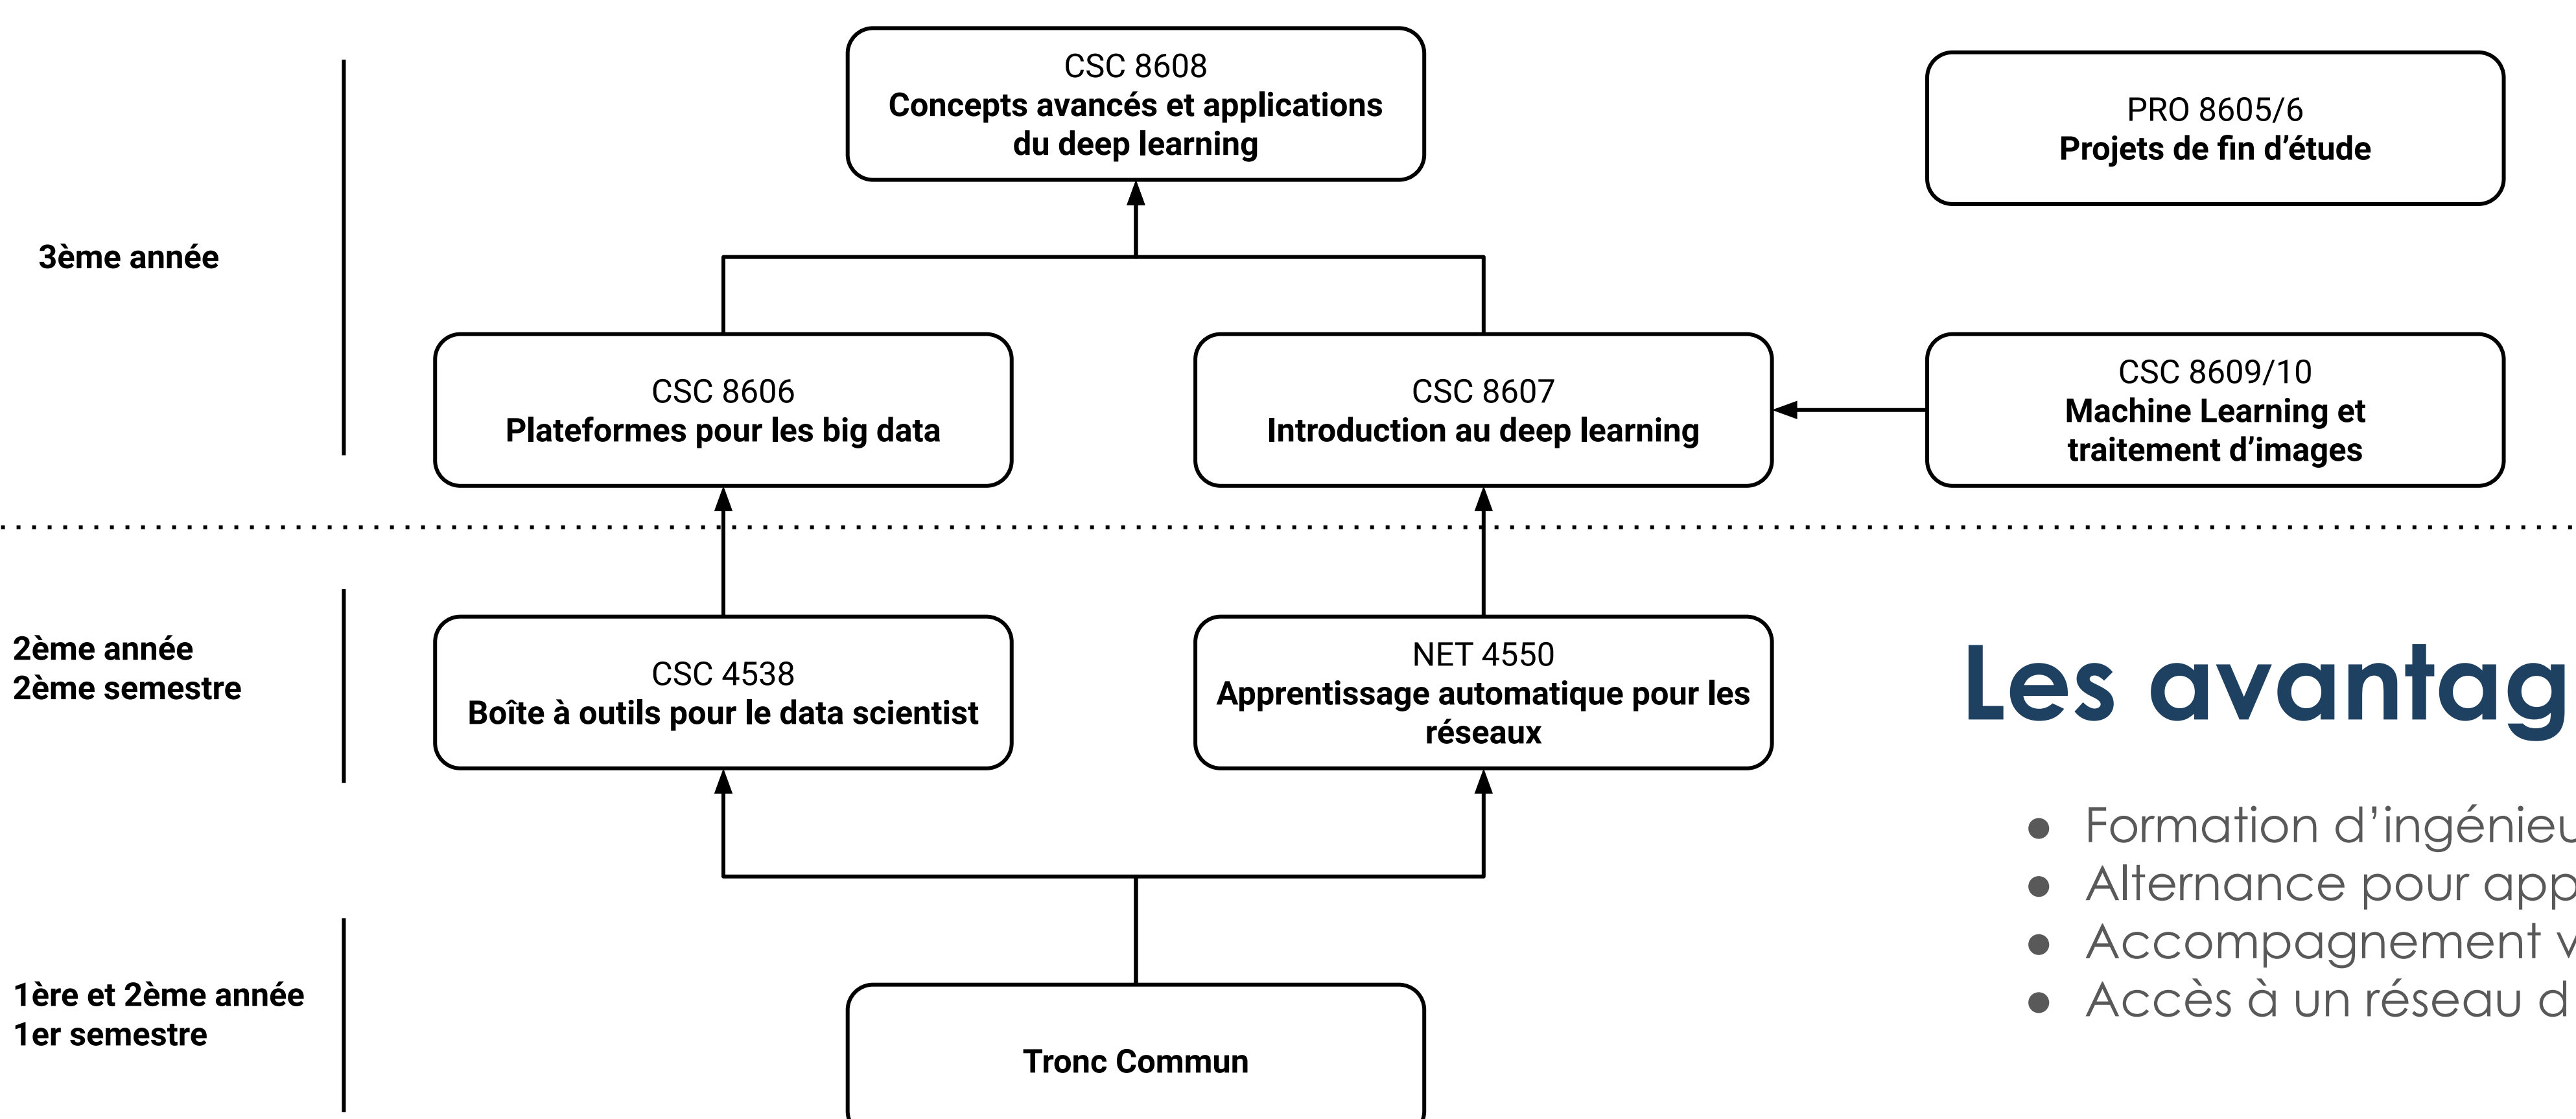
3ème année

CSC 8608
Concepts avancés et applications du deep learning

PRO 8605/6
Projets de fin d'étude

CSC 8606
Plateformes pour les big data

CSC 8607
Introduction au deep learning

CSC 8609/10
Machine Learning et traitement d'images

2ème année
2ème semestre

CSC 4538
Boîte à outils pour le data scientist

NET 4550
Apprentissage automatique pour les réseaux

1ère et 2ème année
1er semestre

Tronc Commun

Les avantag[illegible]

- Formation d'ingénie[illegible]
- Alternance pour app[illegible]
- Accompagnement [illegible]
- Accès à un réseau d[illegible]